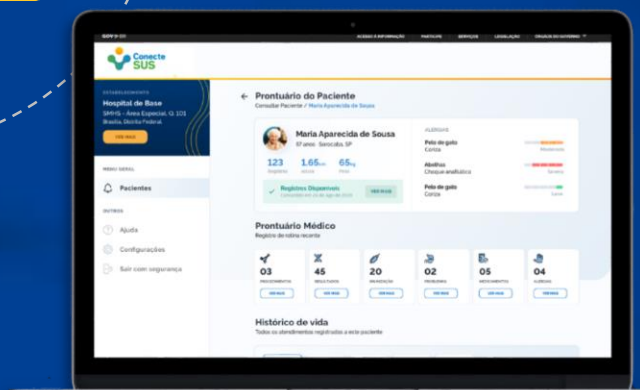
gov.br

ACESSO À INFORMAÇÃO PARTICIPE SERVIÇOS LEGISLAÇÃO ÓRGÃOS DO GOVERNO

Conecte SUS

ESTABELECIMENTO
Hospital de Base
SMHS - Área Especial, Q. 101
Brasília, Distrito Federal

VER MAIS

MENU GERAL
Pacientes

OUTROS
Ajuda
Configurações
Sair com segurança

Prontuário do Paciente
Consultar Paciente / Maria Aparecida de Sousa

Maria Aparecida de Sousa
67 anos · Sorocaba, SP

123 Registro
1.65m Altura
65kg Peso

Registros Disponíveis
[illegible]
VER MAIS

ALERGIAS
Pelo de gato
Coriza
Moderada

Abelha
Choque anafilático
Severa

Pelo de gato
Coriza
Leve

Prontuário Médico
Registro de rotina recente

03 NASCIMENTOS VER MAIS
45 RESULTADOS VER MAIS
20 VACINAÇÃO VER MAIS
02 PROBLEMAS VER MAIS
05 MEDICAMENTOS VER MAIS
04 ALERGIAS VER MAIS

Histórico de vida
Todos os atendimentos registrados a este paciente